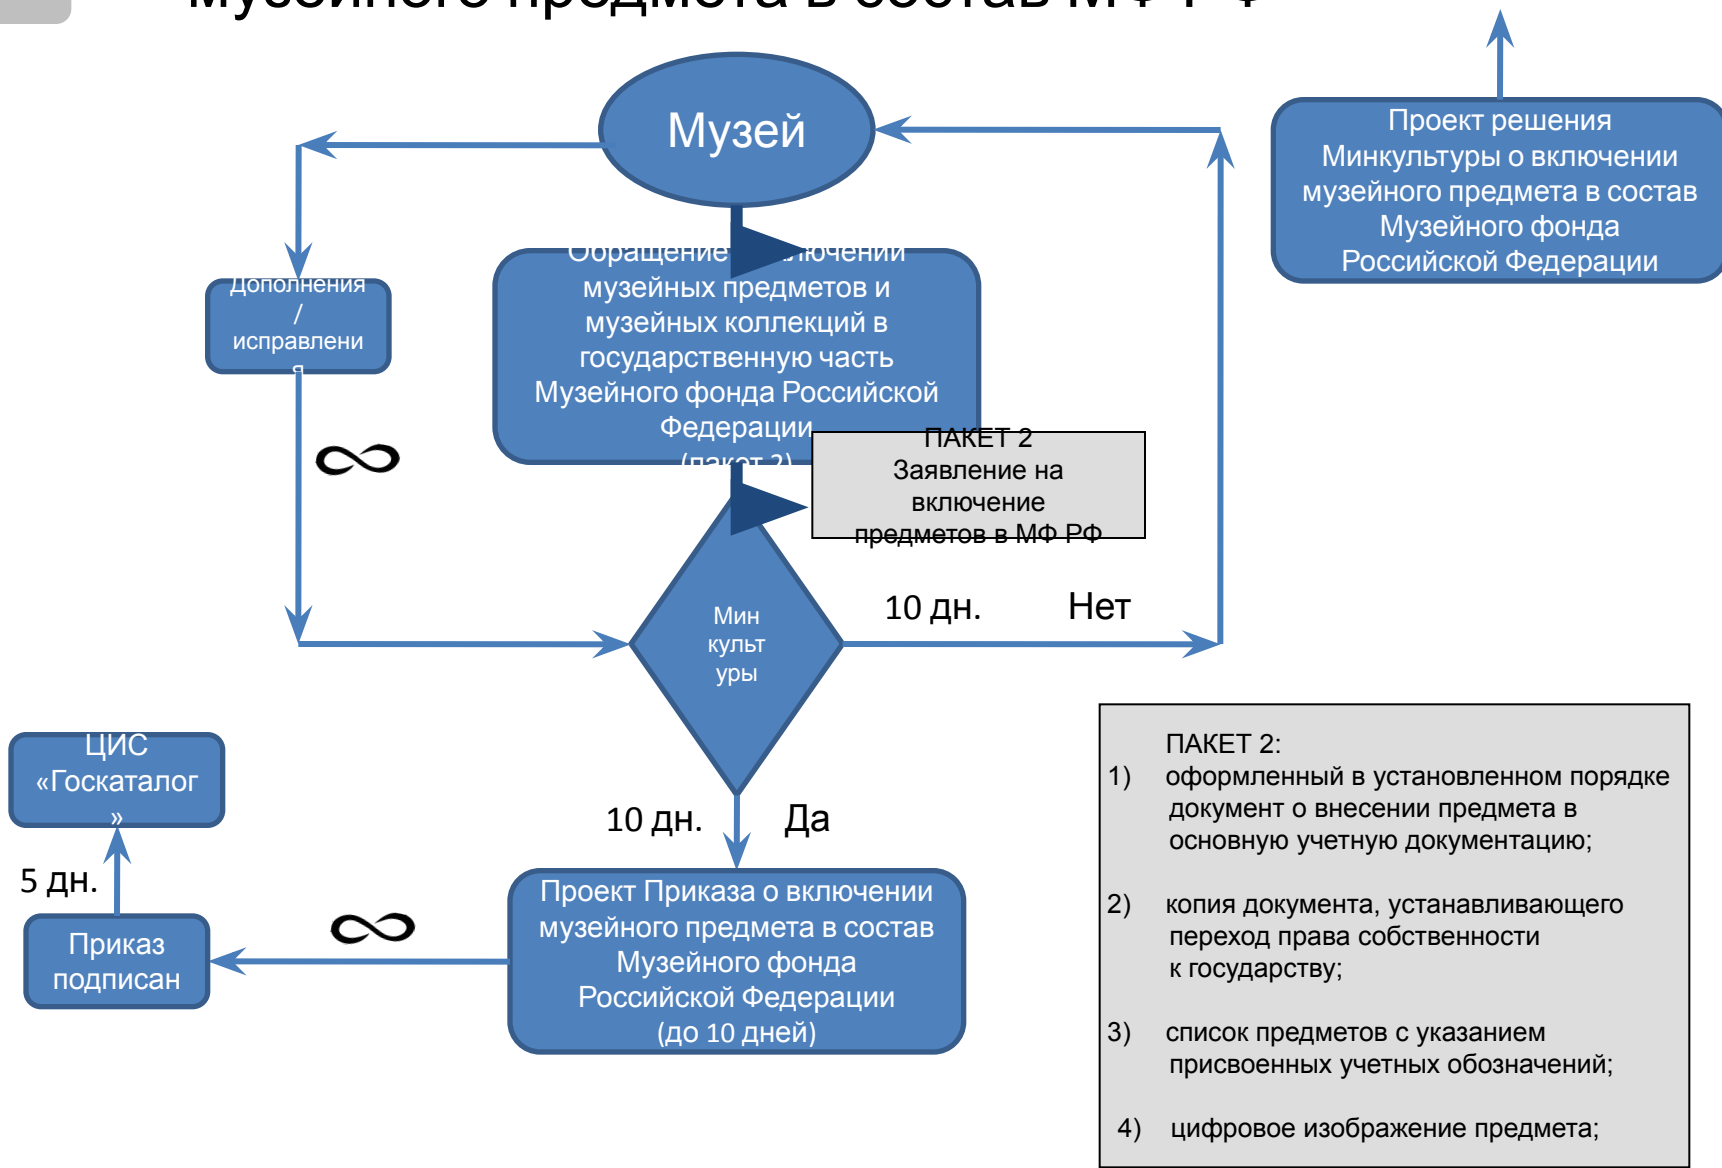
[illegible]

Музей

Проект решения Минкультуры о включении музейного предмета в состав Музейного фонда Российской Федерации

Дополнения / исправлени я

Обращение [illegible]ключении музейных предметов и музейных коллекций в государственную часть Музейного фонда Российской Федерации (пакет 2)

ПАКЕТ 2
Заявление на включение предметов в МФ РФ

$\infty$

Мин культ уры

10 дн.

Нет

ЦИС «Госкаталог »

5 дн.

Приказ подписан

$\infty$

10 дн.

Да

Проект Приказа о включении музейного предмета в состав Музейного фонда Российской Федерации (до 10 дней)

ПАКЕТ 2:
1) оформленный в установленном порядке документ о внесении предмета в основную учетную документацию;

2) копия документа, устанавливающего переход права собственности к государству;

3) список предметов с указанием присвоенных учетных обозначений;

4) цифровое изображение предмета;